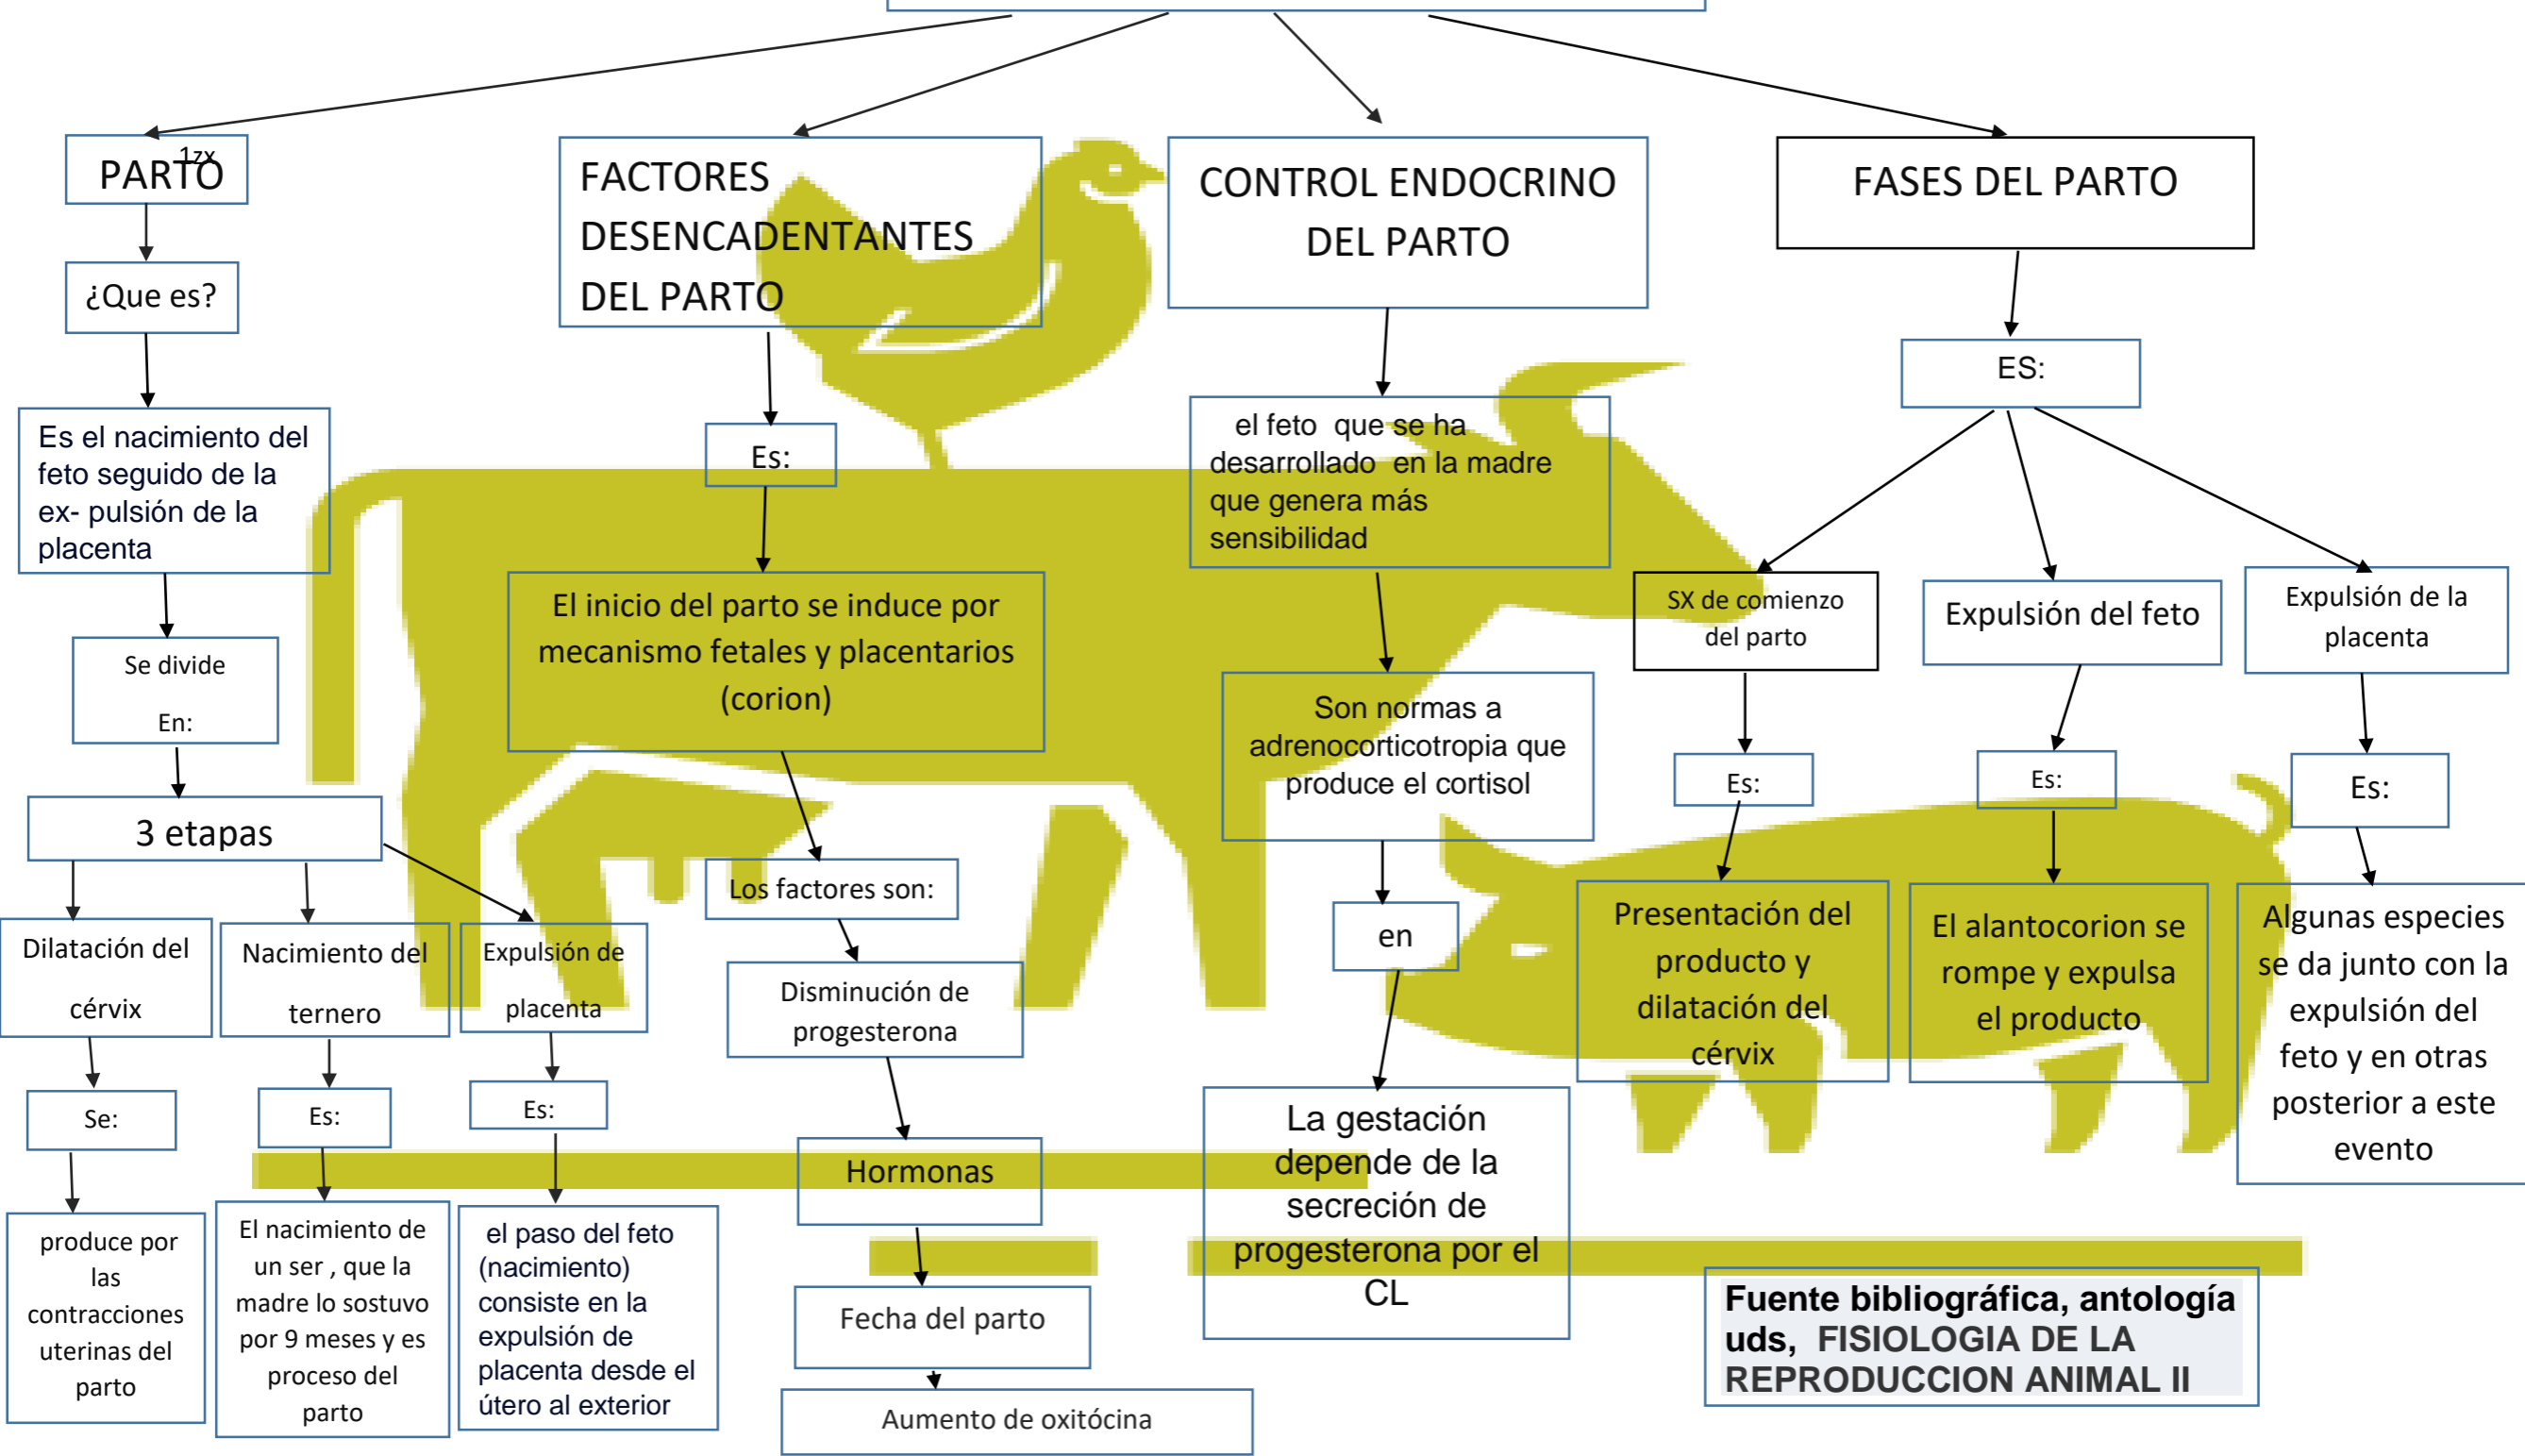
PARTO 1zx

¿Que es?

Es el nacimiento del feto seguido de la ex- pulsión de la placenta

Se divide

En:

3 etapas

Dilatación del cérvix

Se:

produce por las contracciones uterinas del parto

Nacimiento del ternero

Es:

El nacimiento de un ser , que la madre lo sostuvo por 9 meses y es proceso del parto

Expulsión de placenta

Es:

el paso del feto (nacimiento) consiste en la expulsión de placenta desde el útero al exterior

FACTORES DESENCADENTANTES DEL PARTO

Es:

El inicio del parto se induce por mecanismo fetales y placentarios (corion)

Los factores son:

Disminución de progesterona

Hormonas

Fecha del parto

Aumento de oxitócina

CONTROL ENDOCRINO DEL PARTO

el feto que se ha desarrollado en la madre que genera más sensibilidad

Son normas a adrenocorticotropia que produce el cortisol

en

La gestación depende de la secreción de progesterona por el CL

FASES DEL PARTO

ES:

SX de comienzo del parto

Es:

Presentación del producto y dilatación del cérvix

Expulsión del feto

Es:

El alantocorion se rompe y expulsa el producto

Expulsión de la placenta

Es:

Algunas especies se da junto con la expulsión del feto y en otras posterior a este evento

Fuente bibliográfica, antología uds, FISIOLOGIA DE LA REPRODUCCION ANIMAL II